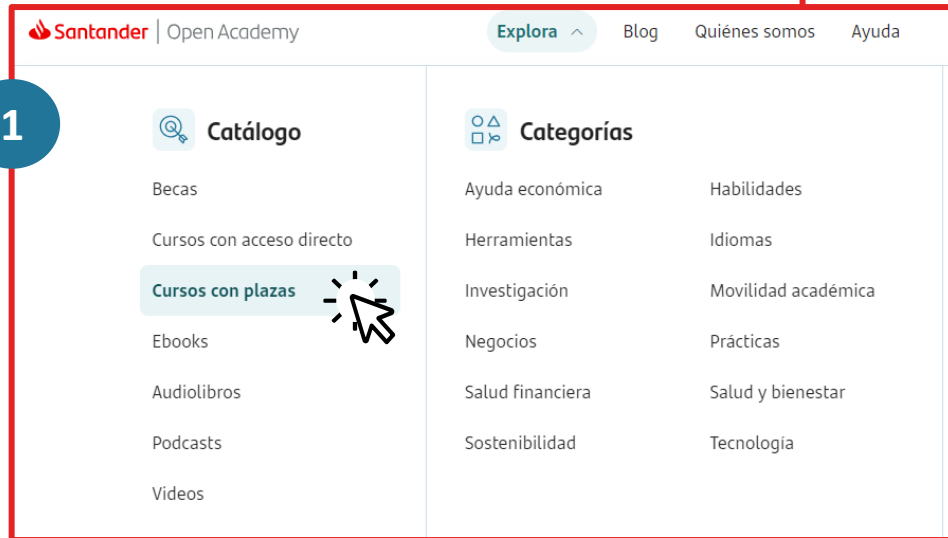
Santander | Open Academy

Explora

Blog

Quiénes somos

Ayuda

1

Catálogo

Becas

Cursos con acceso directo

Cursos con plazas

Ebooks

Audiolibros

Podcasts

Videos

Categorías

Ayuda económica

Herramientas

Investigación

Negocios

Salud financiera

Sostenibilidad

Habilidades

Idiomas

Movilidad académica

Prácticas

Salud y bienestar

Tecnologia